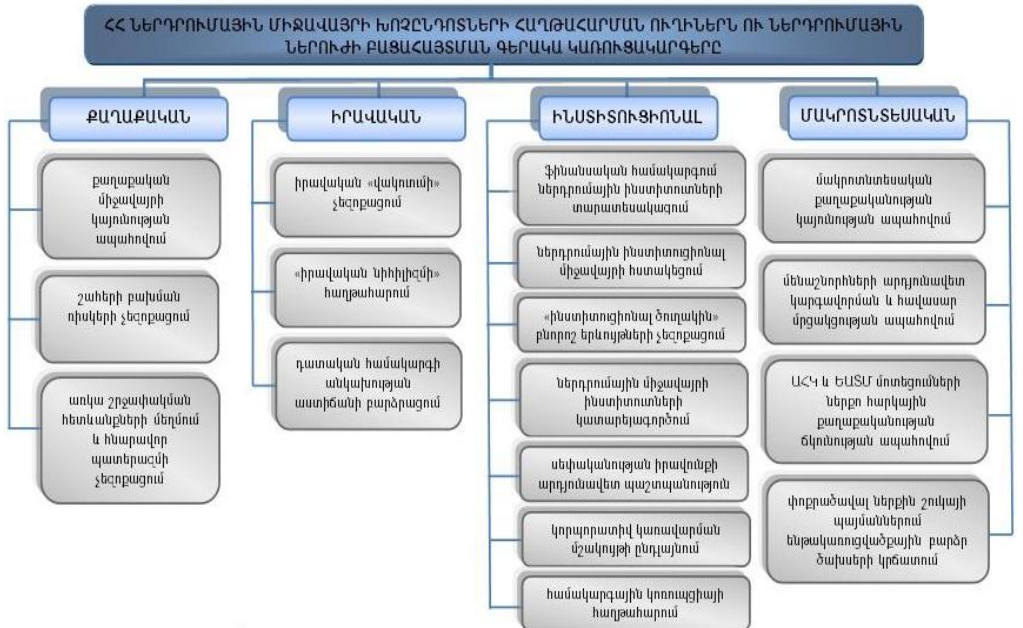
ՀՀ ՆԵՐԴՐՈՒՄԱՅԻՆ ՄԻՋԱՎԱՅՐԻ ԽՈՉԸՆԴՈՏՆԵՐԻ ՀԱՂԹԱՀԱՐՄԱՆ ՈՒՂԻՆԵՐՆ ՈՒ ՆԵՐԴՐՈՒՄԱՅԻՆ ՆԵՐՈՒԺԻ ԲԱՑԱՀԱՅՏՄԱՆ ԳԵՐԱԿԱ ԿԱՌՈՒՑԱԿԱՐԳԵՐԸ

ՔԱՂԱՔԱԿԱՆ

քաղաքական միջավայրի կայունության ապահովում

շահերի բախման ռիսկերի չեզոքացում

առկա շրջափակման հետևանքների մեղմում և հնարավոր պատերազմի չեզոքացում

ԻՐԱՎԱԿԱՆ

իրավական «վակուումի» չեզոքացում

«իրավական նիհիլիզմի» հաղթահարում

դատական համակարգի անկախության աստիճանի բարձրացում

ԻՆՍՏԻՏՈՒՑԻՈՆԱԼ

ֆինանսական համակարգում ներդրումային ինստիտուտների տարատեսակացում

ներդրումային ինստիտուցիոնալ միջավայրի ստեղծում

«ինստիտուցիոնալ ծուղակին» բնորոշ երևույթների չեզոքացում

ներդրումային միջավայրի ինստիտուտների կատարելագործում

սեփականության իրավունքի արդյունավետ պաշտպանություն

կորպորատիվ կառավարման մշակույթի ընդլայնում

համակարգային կոռուպցիայի հաղթահարում

ՄԱԿՐՈՏՆՏԵՍԱԿԱՆ

մակրոտնտեսական քաղաքականության կայունության ապահովում

մենաշնորհների արդյունավետ կարգավորման և հավասար մրցակցության ապահովում

ԱՀԿ և ԵԱՏՄ մոտեցումների ներքո հարկային քաղաքականության ճկունության ապահովում

փոքրածավալ ներքին շուկայի պայմաններում ենթակառուցվածքային բարձր ծախսերի կրճատում